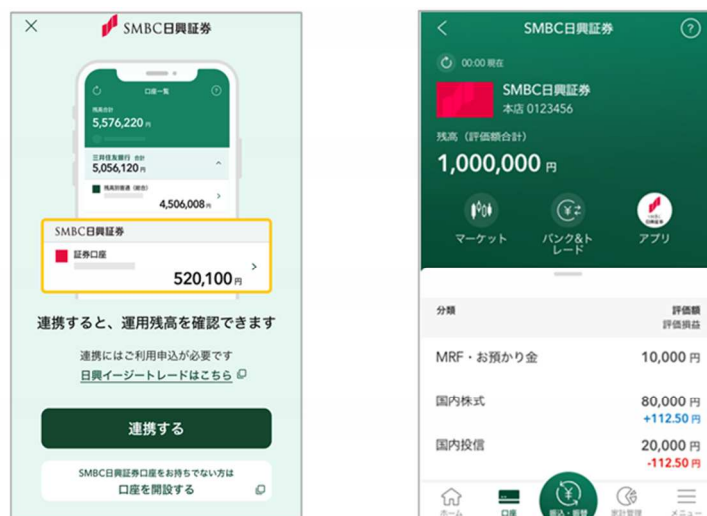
SMBC日興証券

口座一覧

残高合計
5,576,220円

三井住友銀行 合計
5,056,120円

円普通預金（総合）
4,506,008円

SMBC日興証券

証券口座
520,100円

連携すると、運用残高を確認できます

連携にはご利用申込が必要です
日興イージートレードはこちら

連携する

SMBC日興証券口座をお持ちでない方は
口座を開設する

SMBC日興証券

00:00 現在

SMBC日興証券
本店 0123456

残高（評価額合計）
1,000,000円

マーケット
バンク&トレード
アプリ

分類
評価額
評価損益

MRF・お預かり金 10,000円

国内株式 80,000円
+112.50円

国内投信 20,000円
-112.50円

ホーム
口座
振込・振替
家計管理
メニュー